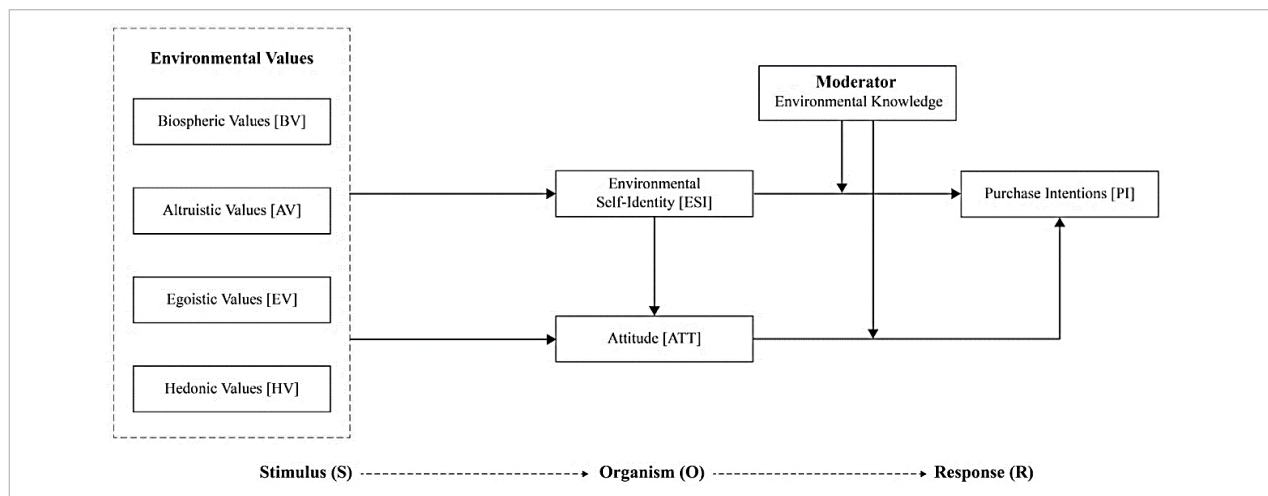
Environmental Values

Biospheric Values [BV]

Altruistic Values [AV]

Egoistic Values [EV]

Hedonic Values [HV]

Moderator
Environmental Knowledge

Environmental Self-Identity [ESI]

Attitude [ATT]

Purchase Intentions [PI]

Stimulus (S) Organism (O) Response (R)